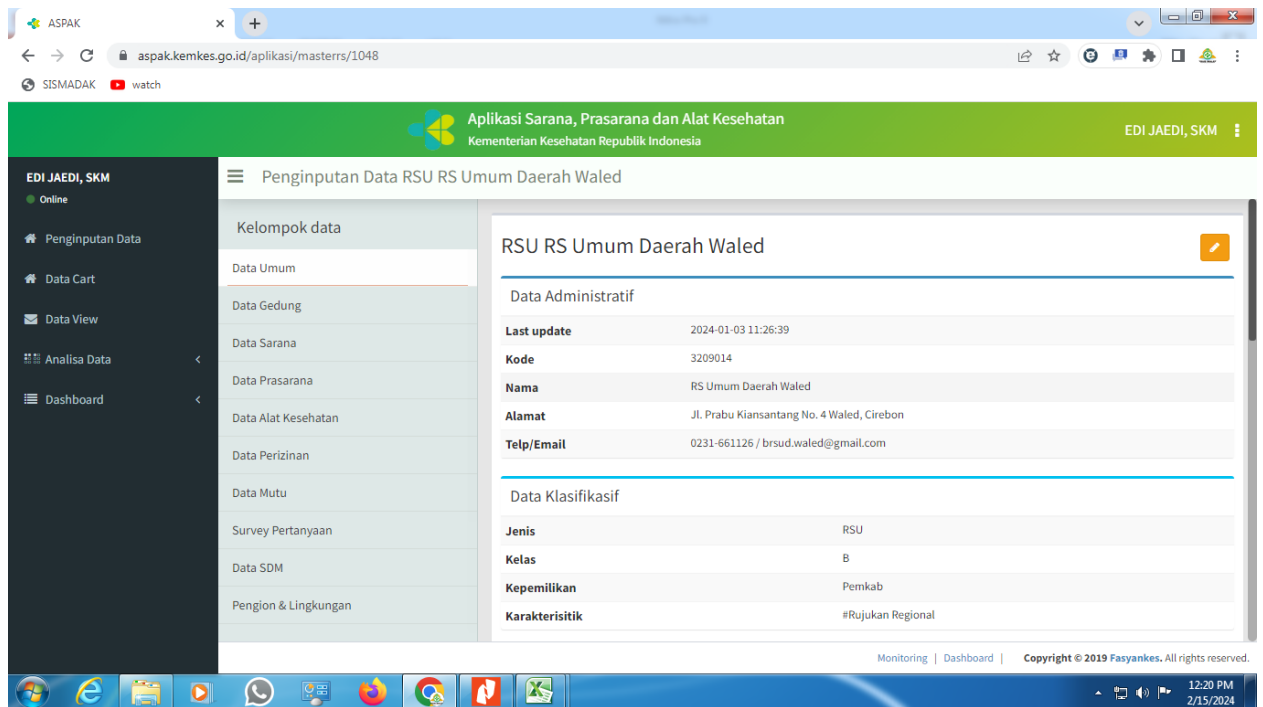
ASPAK
aspak.kemkes.go.id/aplikasi/masterrs/1048
SISMADAK watch

Aplikasi Sarana, Prasarana dan Alat Kesehatan
Kementerian Kesehatan Republik Indonesia
EDI JAEDI, SKM

EDI JAEDI, SKM
Online
Penginputan Data
Data Cart
Data View
Analisa Data
Dashboard

Penginputan Data RSU RS Umum Daerah Waled

Kelompok data
Data Umum
Data Gedung
Data Sarana
Data Prasarana
Data Alat Kesehatan
Data Perizinan
Data Mutu
Survey Pertanyaan
Data SDM
Pengion & Lingkungan

RSU RS Umum Daerah Waled

Data Administratif

| | |
|---|---|
| Last update | 2024-01-03 11:26:39 |
| Kode | 3209014 |
| Nama | RS Umum Daerah Waled |
| Alamat | Jl. Prabu Kiansantang No. 4 Waled, Cirebon |
| Telp/Email | 0231-661126 / brsud.waled@gmail.com |

Data Klasifikasif

| | |
|---|---|
| Jenis | RSU |
| Kelas | B |
| Kepemilikan | Pemkab |
| Karakterisitik | #Rujukan Regional |

Monitoring | Dashboard | Copyright © 2019 Fasyankes. All rights reserved.

12:20 PM
2/15/2024